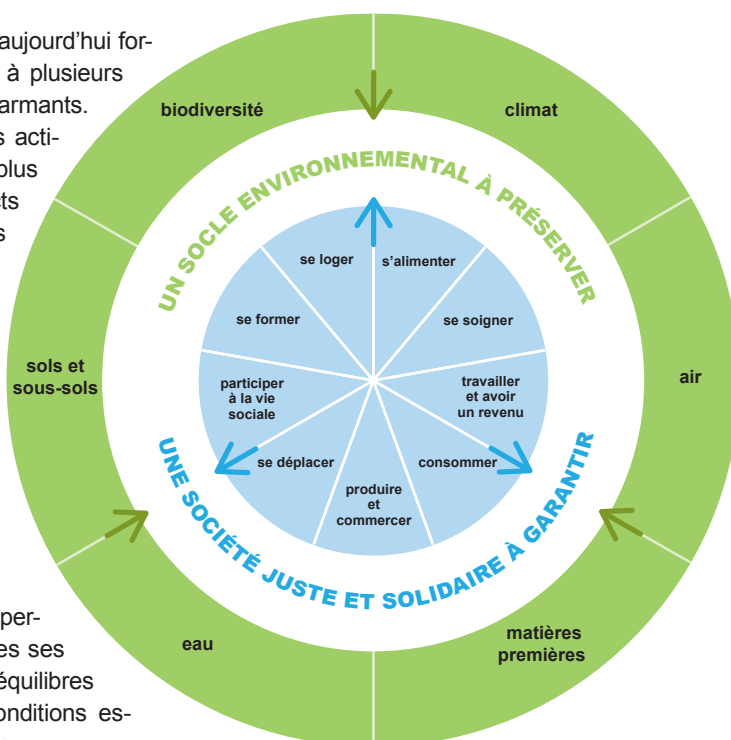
aujourd'hui for- à plusieurs armants. s acti- plus ts s

biodiversité

climat

UN SOCLE ENVIRONNEMENTAL À PRÉSERVER

se loger

s'alimenter

se former

se soigner

sols et sous-sols

air

participer à la vie sociale

travailler et avoir un revenu

se déplacer

consommer

produire et commercer

UNE SOCIÉTÉ JUSTE ET SOLIDAIRE À GARANTIR

per- es ses équilibres onditions es-

eau

matières premières